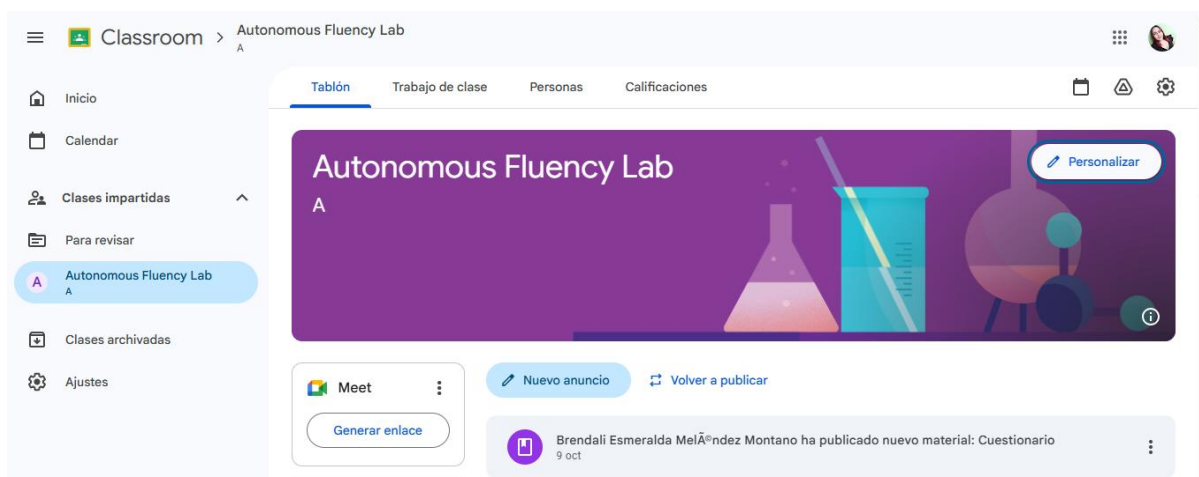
Classroom > Autonomous Fluency Lab
A

Inicio

Calendar

Clases impartidas

Para revisar

A Autonomous Fluency Lab
A

Clases archivadas

Ajustes

Tablón Trabajo de clase Personas Calificaciones

Autonomous Fluency Lab
A

Personalizar

Meet

Generar enlace

Nuevo anuncio

Volver a publicar

Brendali Esmeralda MelÃ©ndez Montano ha publicado nuevo material: Cuestionario
9 oct